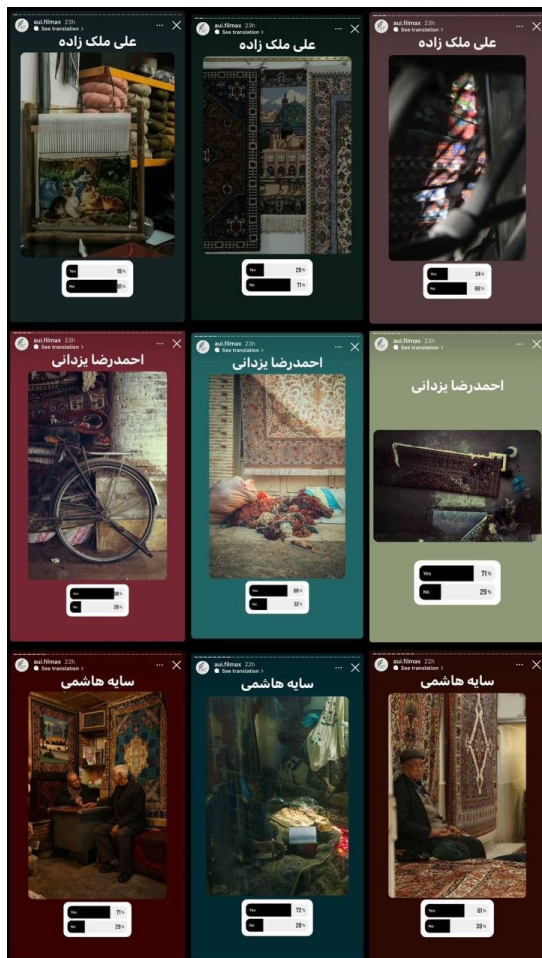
aui.filmax 23h
See translation
علی ملک زاده
Yes 19%
No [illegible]

aui.filmax 23h
See translation
علی ملک زاده
Yes 29%
No 71%

aui.filmax 23h
See translation
علی ملک زاده
Yes 34%
No 66%

aui.filmax 23h
See translation
احمدرضا یزدانی
Yes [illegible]
No 29%

aui.filmax 23h
See translation
احمدرضا یزدانی
Yes 68%
No 32%

aui.filmax 23h
See translation
احمدرضا یزدانی
Yes 71%
No 29%

aui.filmax 22h
See translation
سایه هاشمی
Yes 71%
No 29%

aui.filmax 22h
See translation
سایه هاشمی
Yes 72%
No 28%

aui.filmax 22h
See translation
سایه هاشمی
Yes 61%
No 39%